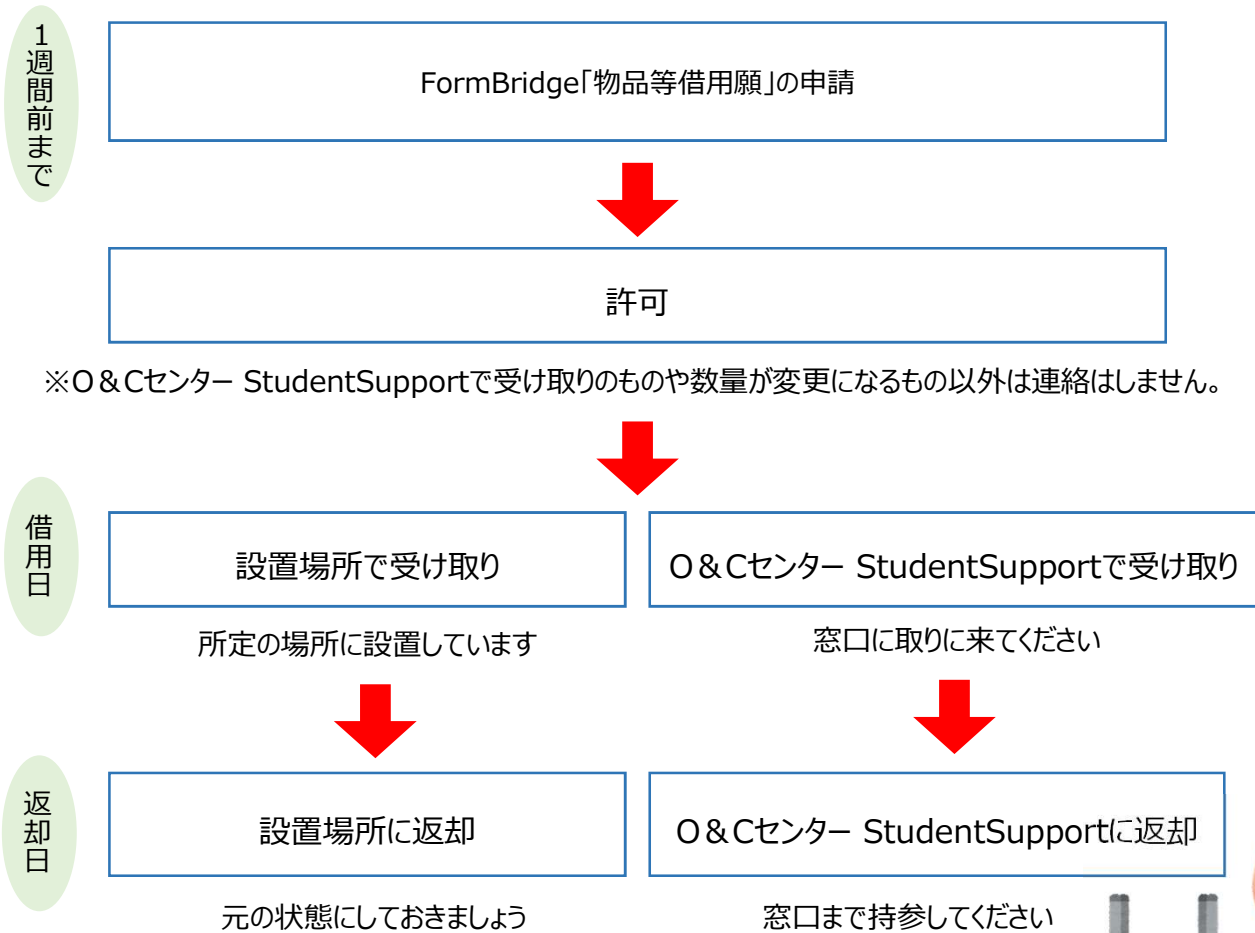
1週間前まで

FormBridge「物品等借用願」の申請

許可

※O＆Cセンター StudentSupportで受け取りのものや数量が変更になるもの以外は連絡はしません。

借用日

設置場所で受け取り

所定の場所に設置しています

O＆Cセンター StudentSupportで受け取り

窓口に取りに来てください

返却日

設置場所に返却

元の状態にしておきましょう

O＆Cセンター StudentSupportに返却

窓口まで持参してください